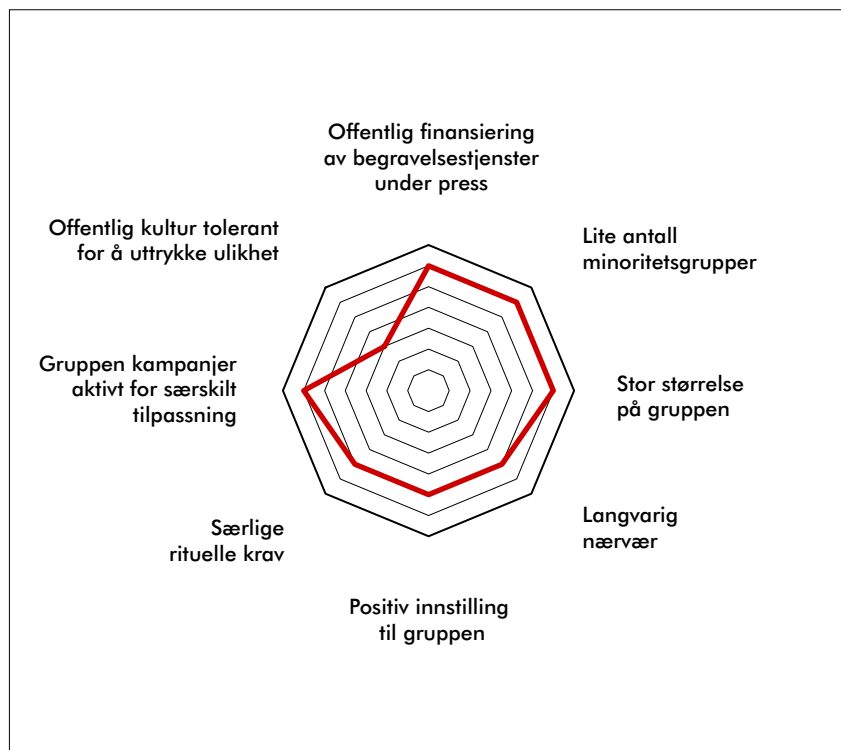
Offentlig finansiering av begravelsestjenster under press

Lite antall minoritetsgrupper

Stor størrelse på gruppen

Langvarig nærvær

Positiv innstilling til gruppen

Særlige rituelle krav

Gruppen kampanjer aktivt for særskilt tilpassning

Offentlig kultur tolerant for å uttrykke ulikhet